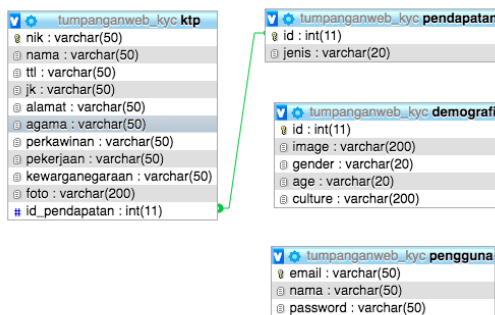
tumpanganweb_kyc ktp
nik : varchar(50)
nama : varchar(50)
ttl : varchar(50)
jk : varchar(50)
alamat : varchar(50)
agama : varchar(50)
perkawinan : varchar(50)
pekerjaan : varchar(50)
kewarganegaraan : varchar(50)
foto : varchar(200)
id_pendapatan : int(11)

tumpanganweb_kyc pendapatan
id : int(11)
jenis : varchar(20)

tumpanganweb_kyc demografi
id : int(11)
image : varchar(200)
gender : varchar(20)
age : varchar(20)
culture : varchar(200)

tumpanganweb_kyc pengguna
email : varchar(50)
nama : varchar(50)
password : varchar(50)